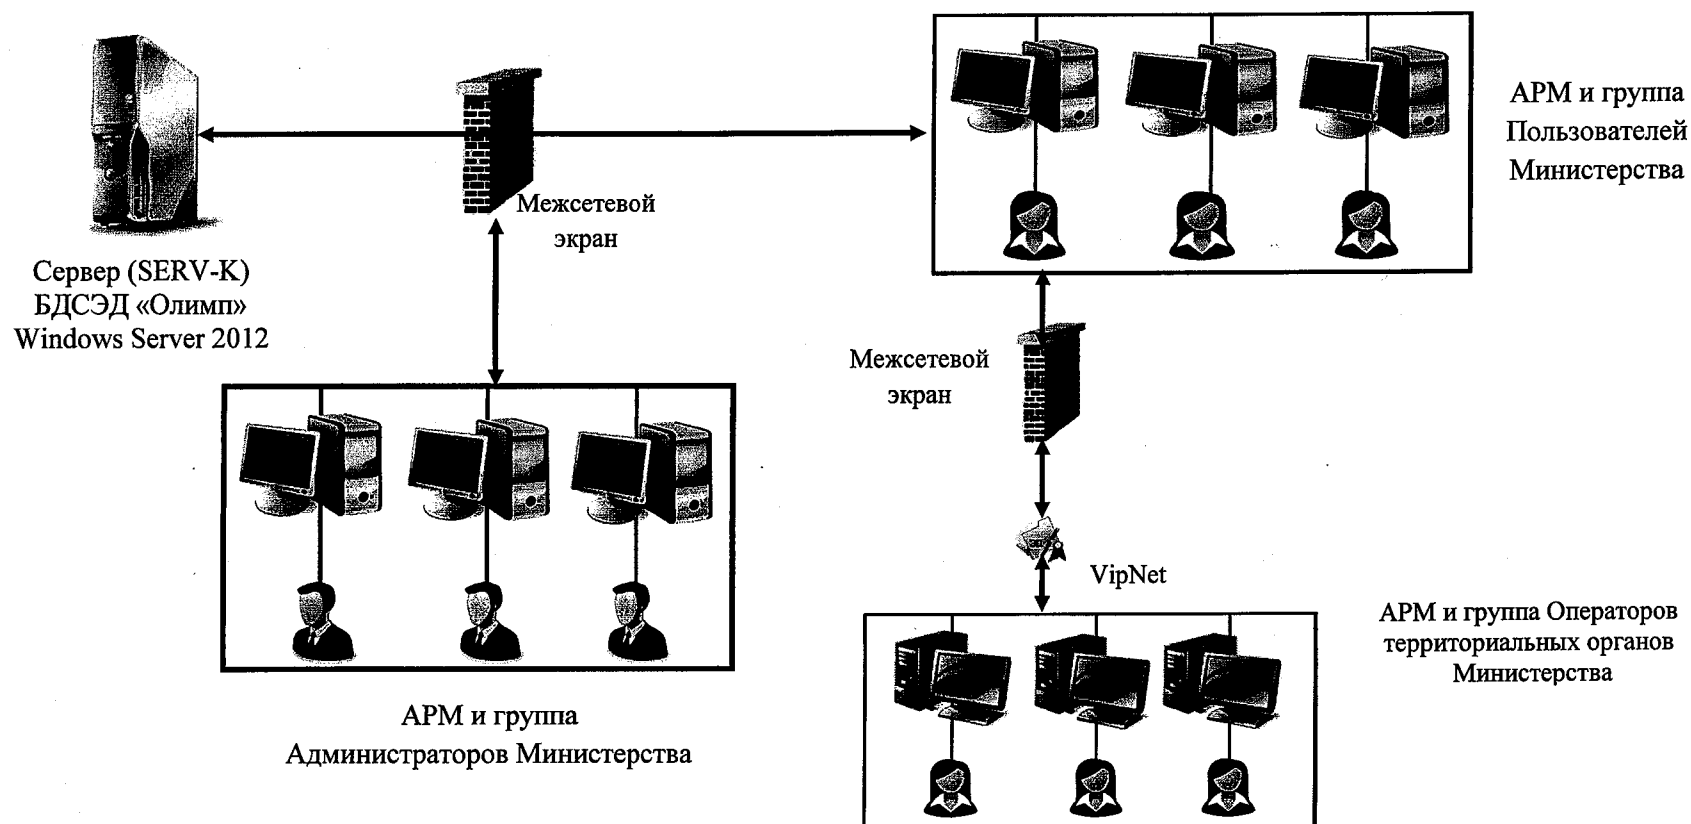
АРМ и группа Пользователей Министерства

Межсетевой экран

Сервер (SERV-K) БДСЭД «Олимп» Windows Server 2012

Межсетевой экран

VipNet

АРМ и группа Операторов территориальных органов Министерства

АРМ и группа Администраторов Министерства